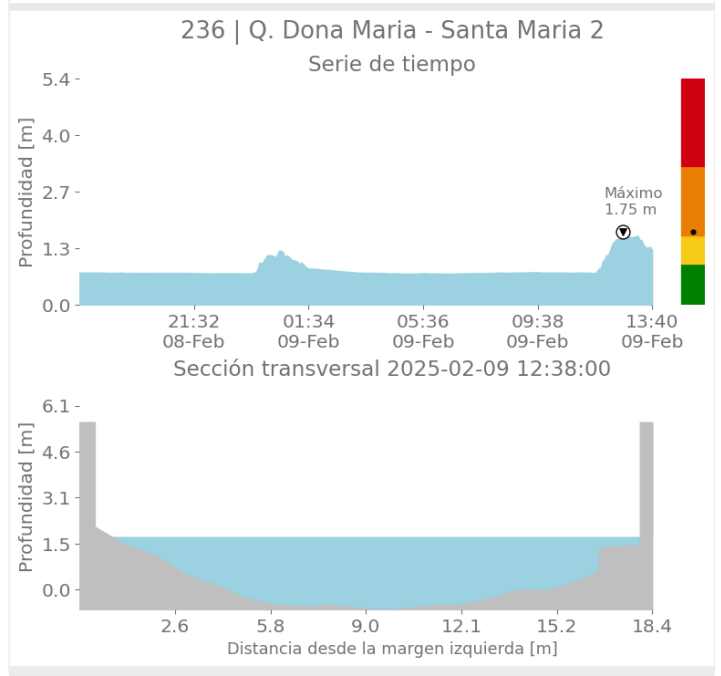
236 | Q. Dona Maria - Santa Maria 2

Serie de tiempo

Profundidad [m]

5.4
4.0
2.7
1.3
0.0

Máximo
1.75 m

21:32
08-Feb
01:34
09-Feb
05:36
09-Feb
09:38
09-Feb
13:40
09-Feb

Sección transversal 2025-02-09 12:38:00

Profundidad [m]

6.1
4.6
3.1
1.5
0.0

2.6
5.8
9.0
12.1
15.2
18.4

Distancia desde la margen izquierda [m]